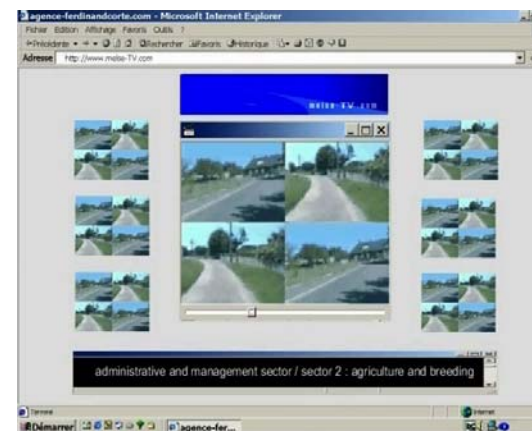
agence-ferdinandcorte.com - Microsoft Internet Explorer

Fichier Edition Affichage Favoris Outils ?

Précédente Rechercher Favoris Historique

Adresse http://www.meise-TV.com

meise-tv.com

administrative and management sector / sector 2 : agriculture and breeding

Terminé

Internet

Démarrer

agence-fer...